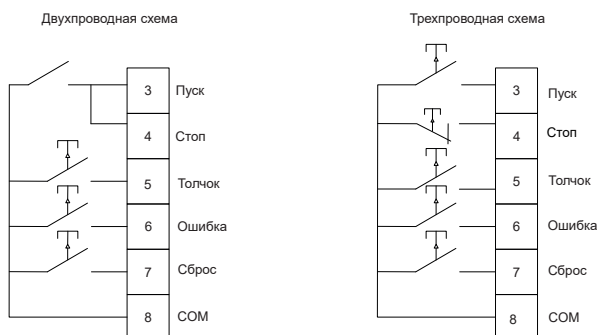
Двухпроводная схема

| 3 | Пуск |
|---|---|
| 4 | Стоп |
| 5 | Толчок |
| 6 | Ошибка |
| 7 | Сброс |
| 8 | COM |

Трехпроводная схема

| 3 | Пуск |
|---|---|
| 4 | Стоп |
| 5 | Толчок |
| 6 | Ошибка |
| 7 | Сброс |
| 8 | COM |